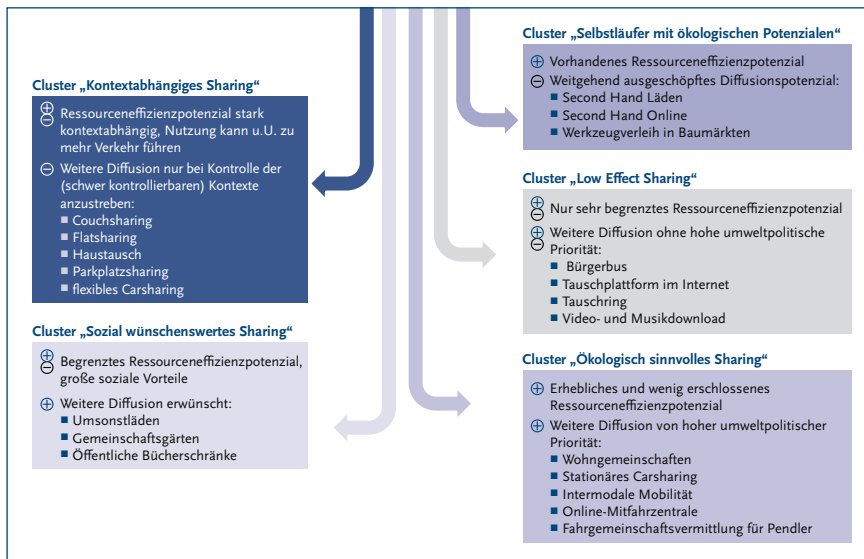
Cluster „Selbstläufer mit ökologischen Potenzialen“

⊕ Vorhandenes Ressourceneffizienzpotenzial
⊖ Weitgehend ausgeschöpftes Diffusionspotenzial:
■ Second Hand Läden
■ Second Hand Online
■ Werkzeugverleih in Baumärkten

Cluster „Kontextabhängiges Sharing“

⊕⊖ Ressourceneffizienzpotenzial stark kontextabhängig, Nutzung kann u.U. zu mehr Verkehr führen
⊖ Weitere Diffusion nur bei Kontrolle der (schwer kontrollierbaren) Kontexte anzustreben:
■ Couchsharing
■ Flatsharing
■ Haustausch
■ Parkplatzsharing
■ flexibles Carsharing

Cluster „Low Effect Sharing“

⊕⊖ Nur sehr begrenztes Ressourceneffizienzpotenzial
⊕⊖ Weitere Diffusion ohne hohe umweltpolitische Priorität:
■ Bürgerbus
■ Tauschplattform im Internet
■ Tauschring
■ Video- und Musikdownload

Cluster „Sozial wünschenswertes Sharing“

⊕⊖ Begrenztes Ressourceneffizienzpotenzial, große soziale Vorteile
⊕ Weitere Diffusion erwünscht:
■ Umsonstläden
■ Gemeinschaftsgärten
■ Öffentliche Bücherschränke

Cluster „Ökologisch sinnvolles Sharing“

⊕ Erhebliches und wenig erschlossenes Ressourceneffizienzpotenzial
⊕ Weitere Diffusion von hoher umweltpolitischer Priorität:
■ Wohngemeinschaften
■ Stationäres Carsharing
■ Intermodale Mobilität
■ Online-Mitfahrzentrale
■ Fahrgemeinschaftsvermittlung für Pendler